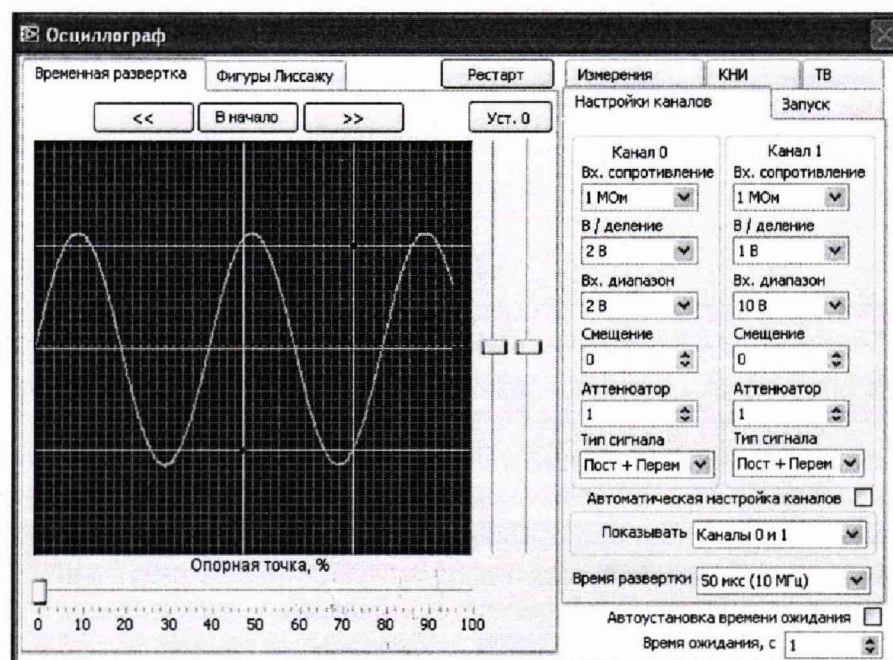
Осциллограф

Временная развертка
Фигуры Лиссажу
Рестарт
Измерения
КНИ
ТВ
<<
В начало
>>
Уст. 0
Настройки каналов
Запуск

Канал 0
Вх. сопротивление
1 МОм
В / деление
2 В
Вх. диапазон
2 В
Смещение
0
Аттенюатор
1
Тип сигнала
Пост + Перем

Канал 1
Вх. сопротивление
1 МОм
В / деление
1 В
Вх. диапазон
10 В
Смещение
0
Аттенюатор
1
Тип сигнала
Пост + Перем

Автоматическая настройка каналов
Показывать Каналы 0 и 1
Время развертки 50 мкс (10 МГц)
Автоустановка времени ожидания
Время ожидания, с 1

Опорная точка, %
0 10 20 30 40 50 60 70 80 90 100